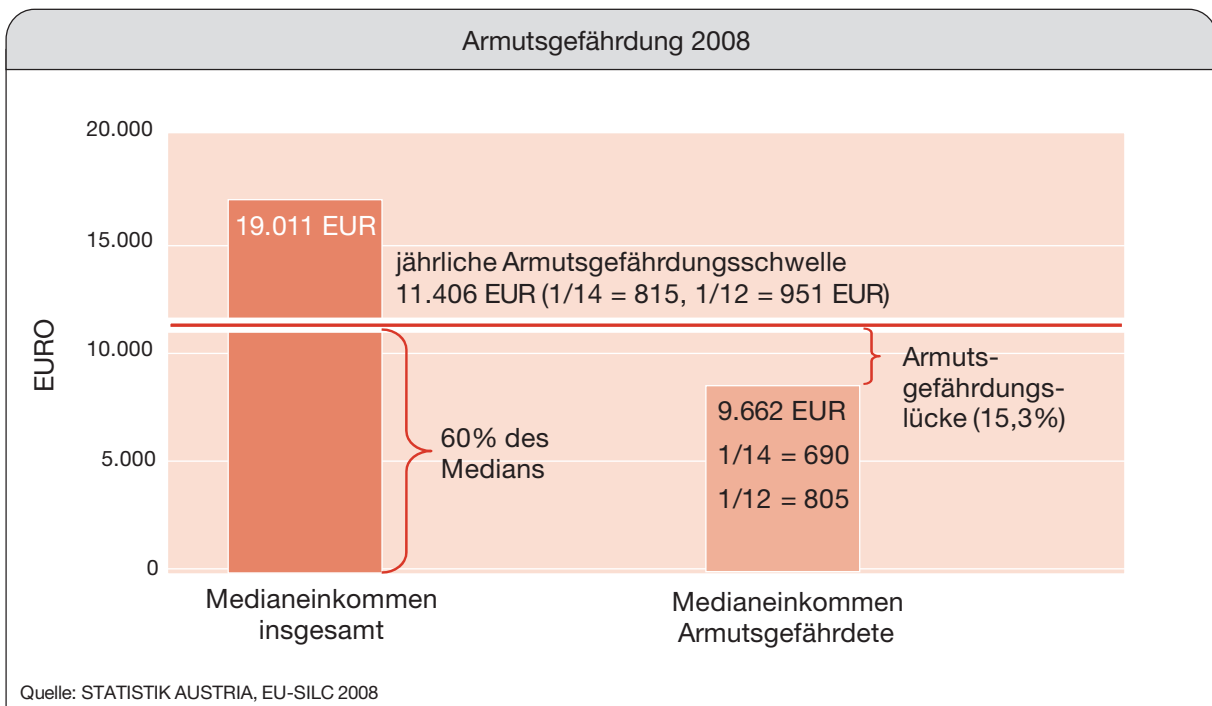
Armutsgefährdung 2008

20.000
15.000
10.000
5.000
0

EURO

19.011 EUR

jährliche Armutsgefährdungsschwelle
11.406 EUR (1/14 = 815, 1/12 = 951 EUR)

60% des Medians

Armutsgefährdungslücke (15,3%)

9.662 EUR
1/14 = 690
1/12 = 805

Medianeinkommen insgesamt

Medianeinkommen Armutsgefährdete

Quelle: STATISTIK AUSTRIA, EU-SILC 2008